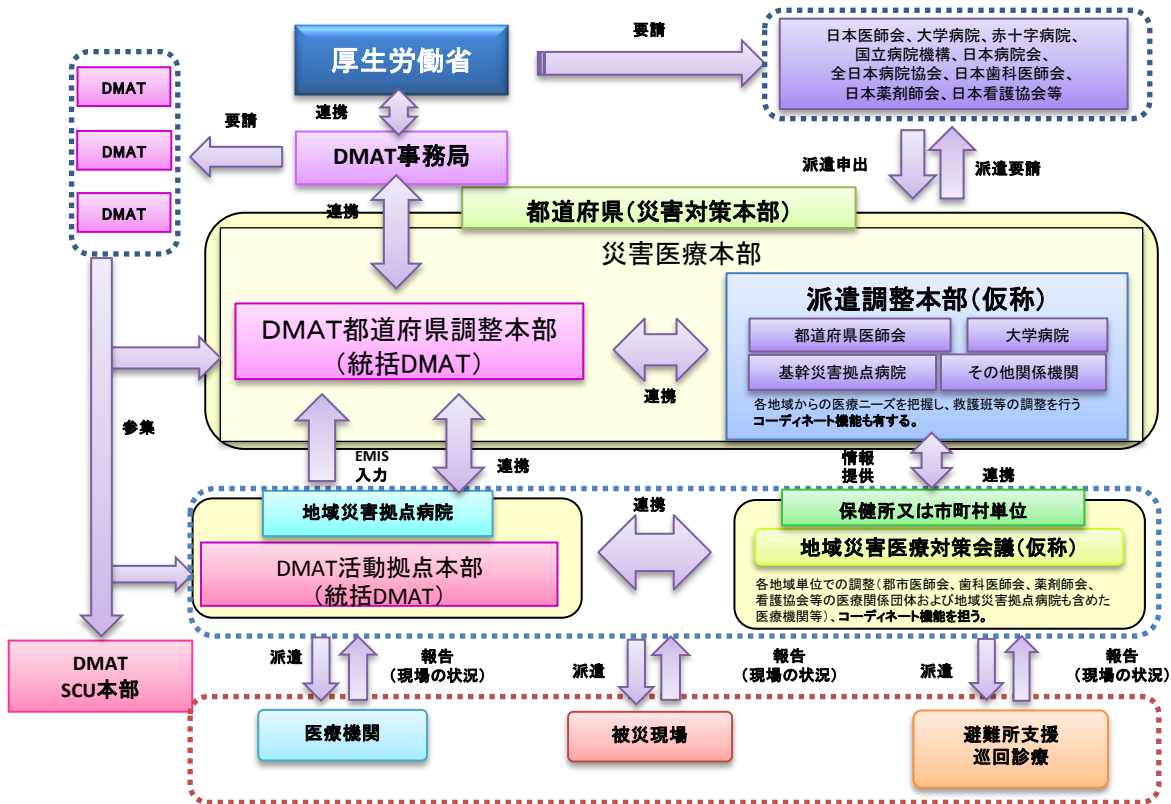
厚生労働省

要請

日本医師会、大学病院、赤十字病院、国立病院機構、日本病院会、全日本病院協会、日本歯科医師会、日本薬剤師会、日本看護協会等

DMAT

DMAT

DMAT

要請

連携

DMAT事務局

派遣申出

派遣要請

連携

都道府県（災害対策本部）

災害医療本部

DMAT都道府県調整本部
（統括DMAT）

連携

派遣調整本部（仮称）

都道府県医師会

大学病院

基幹災害拠点病院

その他関係機関

各地域からの医療ニーズを把握し、救護班等の調整を行うコーディネート機能も有する。

参集

EMIS
入力

連携

情報
提供

連携

地域災害拠点病院

DMAT活動拠点本部
（統括DMAT）

連携

保健所又は市町村単位

地域災害医療対策会議（仮称）

各地域単位での調整（郡市医師会、歯科医師会、薬剤師会、看護協会等の医療関係団体および地域災害拠点病院も含めた医療機関等）、コーディネート機能を担う。

DMAT
SCU本部

派遣

報告
（現場の状況）

派遣

報告
（現場の状況）

派遣

報告
（現場の状況）

医療機関

被災現場

避難所支援
巡回診療